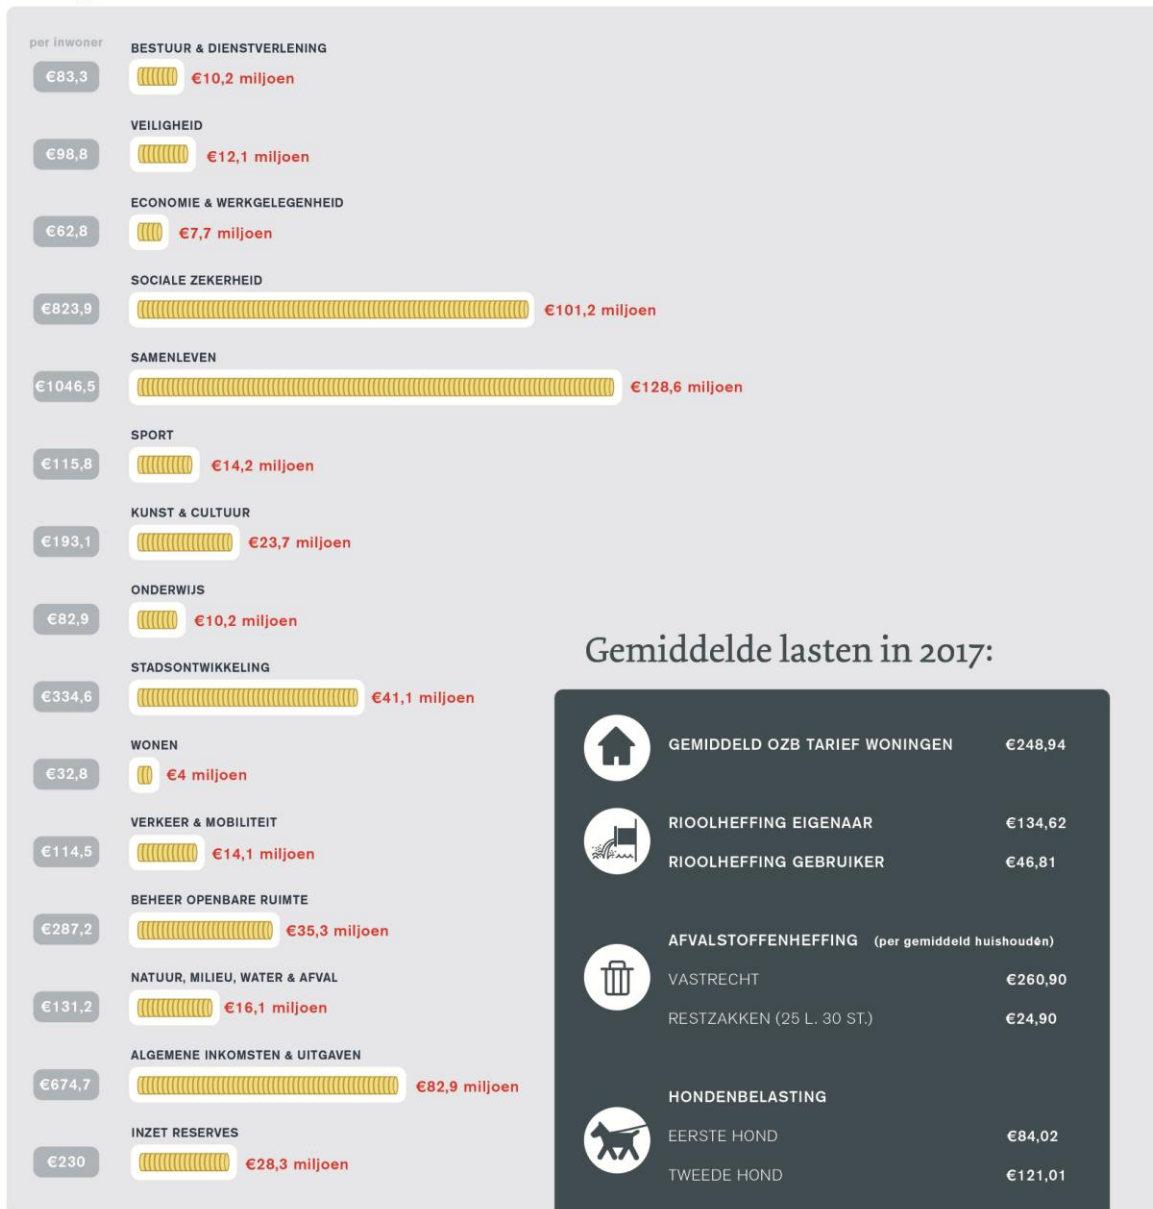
per inwoner

BESTUUR & DIENSTVERLENING
€83,3 €10,2 miljoen

VEILIGHEID
€98,8 €12,1 miljoen

ECONOMIE & WERKGELEGENHEID
€62,8 €7,7 miljoen

SOCIALE ZEKERHEID
€823,9 €101,2 miljoen

SAMENLEVEN
€1046,5 €128,6 miljoen

SPORT
€115,8 €14,2 miljoen

KUNST & CULTUUR
€193,1 €23,7 miljoen

ONDERWIJS
€82,9 €10,2 miljoen

STADSONTWIKKELING
€334,6 €41,1 miljoen

WONEN
€32,8 €4 miljoen

VERKEER & MOBILITEIT
€114,5 €14,1 miljoen

BEHEER OPENBARE RUIMTE
€287,2 €35,3 miljoen

NATUUR, MILIEU, WATER & AFVAL
€131,2 €16,1 miljoen

ALGEMENE INKOMSTEN & UITGAVEN
€674,7 €82,9 miljoen

INZET RESERVES
€230 €28,3 miljoen

Gemiddelde lasten in 2017:

GEMIDDELD OZB TARIEF WONINGEN €248,94

RIOOLHEFFING EIGENAAR €134,62
RIOOLHEFFING GEBRUIKER €46,81

AFVALSTOFFENHEFFING (per gemiddeld huishouden)
VASTRECHT €260,90
RESTZAKKEN (25 L. 30 ST.) €24,90

HONDENBELASTING
EERSTE HOND €84,02
TWEEDE HOND €121,01